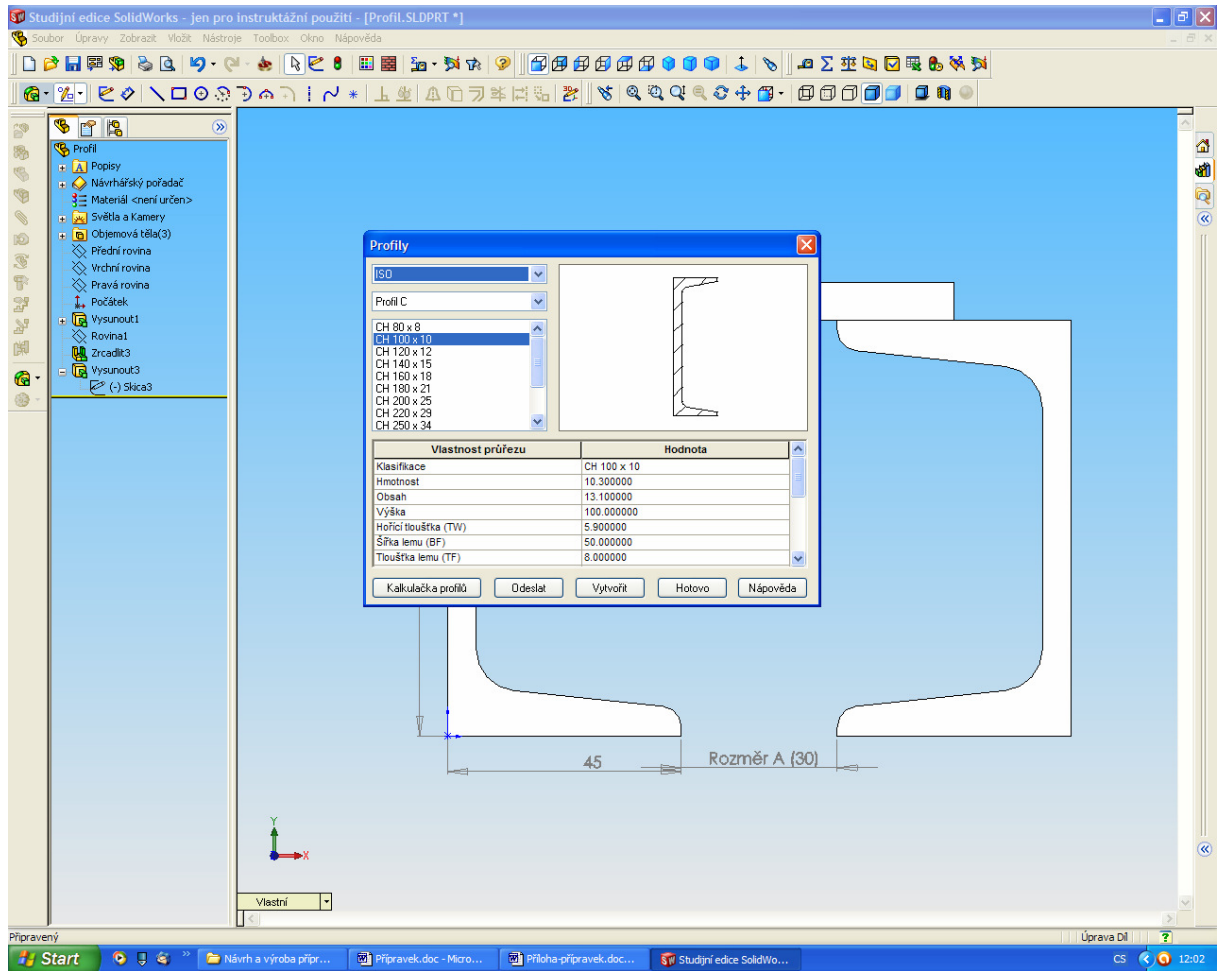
Studijní edice SolidWorks - jen pro instruktážní použití - [Profil.SLDPRT *]

Soubor Úpravy Zobrazit Vložit Nástroje Toolbox Okno Nápověda

Profil
Popisy
Návrhářský pořadač
Materiál <není určen>
Světla a Kamery
Objemová těla(3)
Přední rovina
Vrchní rovina
Pravá rovina
Počátek
Vysunout1
Rovina1
Zrcadlit3
Vysunout3
(-) Skica3

Profily

ISO

Profil C

CH 80 x 8
CH 100 x 10
CH 120 x 12
CH 140 x 15
CH 160 x 18
CH 180 x 21
CH 200 x 25
CH 220 x 29
CH 250 x 34

| Vlastnost průřezu | Hodnota |
|---|---|
| Klasifikace | CH 100 x 10 |
| Hmotnost | 10.300000 |
| Obsah | 13.100000 |
| Výška | 100.000000 |
| Hořící tloušťka (TW) | 5.900000 |
| Šířka lemu (BF) | 50.000000 |
| Tloušťka lemu (TF) | 8.000000 |

Kalkulačka profilů Odeslat Vytvořit Hotovo Nápověda

45
Rozměr A (30)

Y
X

Vlastní

Připravený
Úprava Díl

Start
Návrh a výroba přípr...
Přípravek.doc - Micro...
Příloha-přípravek.doc...
Studijní edice SolidWo...
CS 12:02